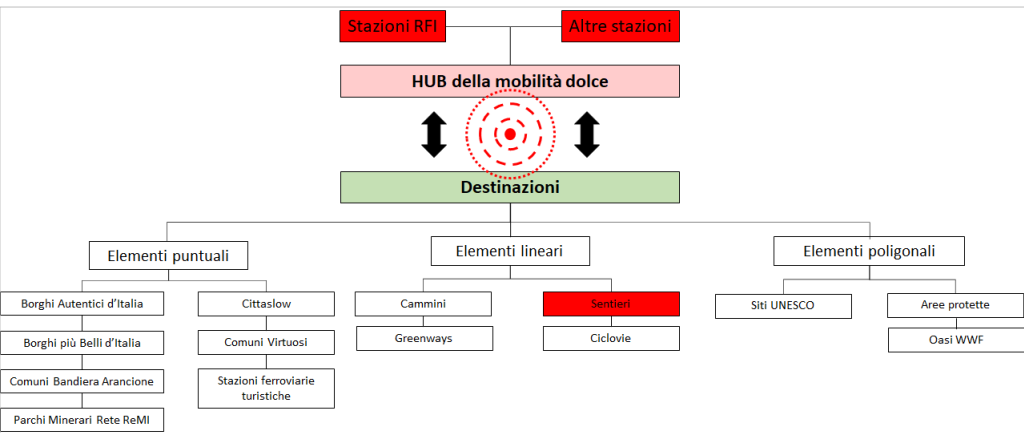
Stazioni RFI

Altre stazioni

HUB della mobilità dolce

Destinazioni

Elementi puntuali

Borghi Autentici d'Italia

Borghi più Belli d'Italia

Comuni Bandiera Arancione

Parchi Minerari Rete ReMI

Cittaslow

Comuni Virtuosi

Stazioni ferroviarie turistiche

Elementi lineari

Cammini

Greenways

Sentieri

Ciclovie

Elementi poligonali

Siti UNESCO

Aree protette

Oasi WWF